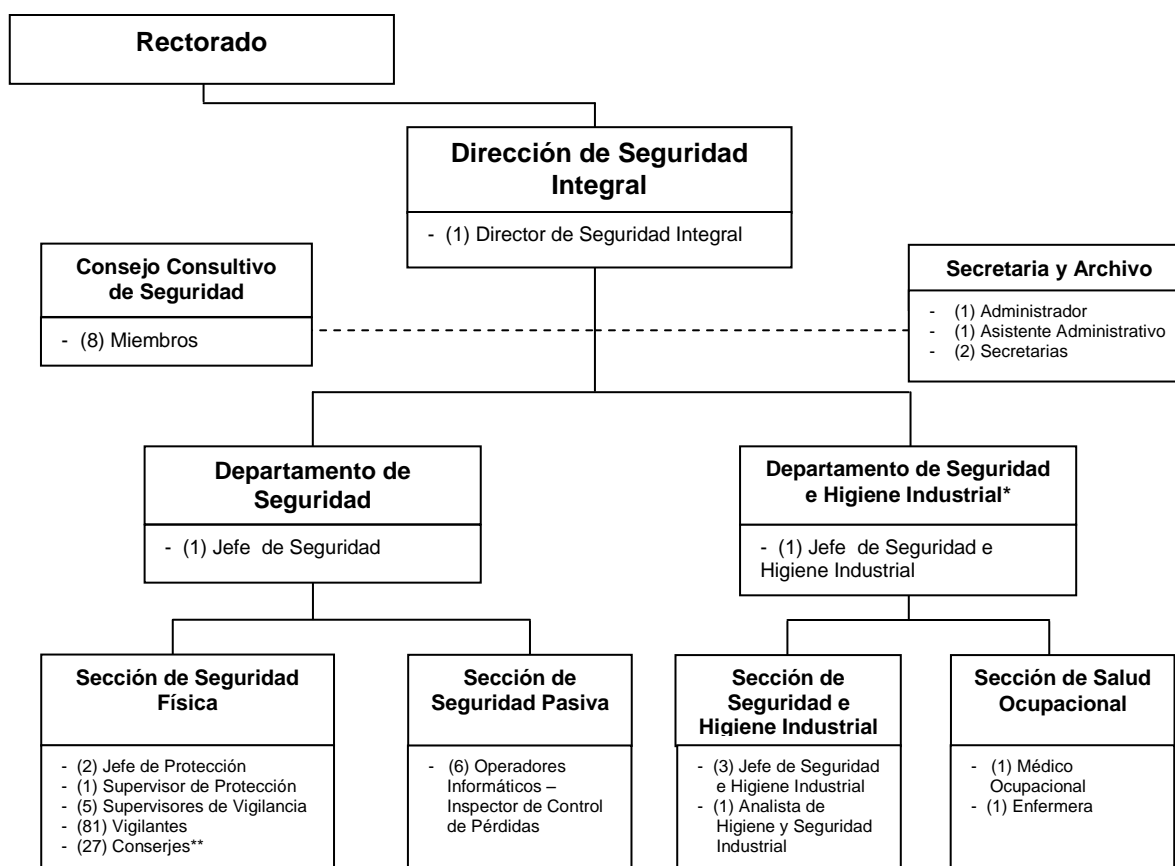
Rectorado

Dirección de Seguridad Integral

- (1) Director de Seguridad Integral

Consejo Consultivo de Seguridad

- (8) Miembros

Secretaria y Archivo

- (1) Administrador
- (1) Asistente Administrativo
- (2) Secretarias

Departamento de Seguridad

- (1) Jefe de Seguridad

Departamento de Seguridad e Higiene Industrial*

- (1) Jefe de Seguridad e Higiene Industrial

Sección de Seguridad Física

- (2) Jefe de Protección
- (1) Supervisor de Protección
- (5) Supervisores de Vigilancia
- (81) Vigilantes
- (27) Conserjes**

Sección de Seguridad Pasiva

- (6) Operadores Informáticos – Inspector de Control de Pérdidas

Sección de Seguridad e Higiene Industrial

- (3) Jefe de Seguridad e Higiene Industrial
- (1) Analista de Higiene y Seguridad Industrial

Sección de Salud Ocupacional

- (1) Médico Ocupacional
- (1) Enfermera